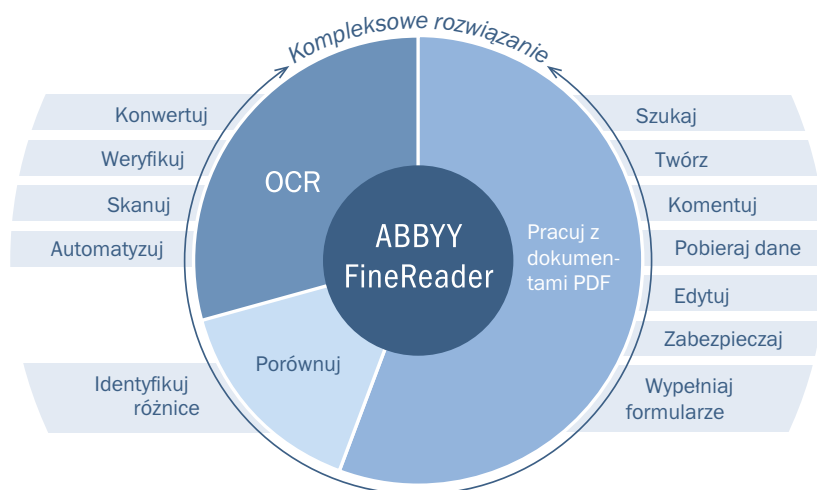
Kompleksowe rozwiązanie

Konwertuj

Weryfikuj

Skanuj

Automatyzuj

Identyfikuj różnice

OCR

ABBYY FineReader

Porównuj

Pracuj z dokumentami PDF

Szukaj

Twórz

Komentuj

Pobieraj dane

Edytuj

Zabezpieczaj

Wypełniaj formularze